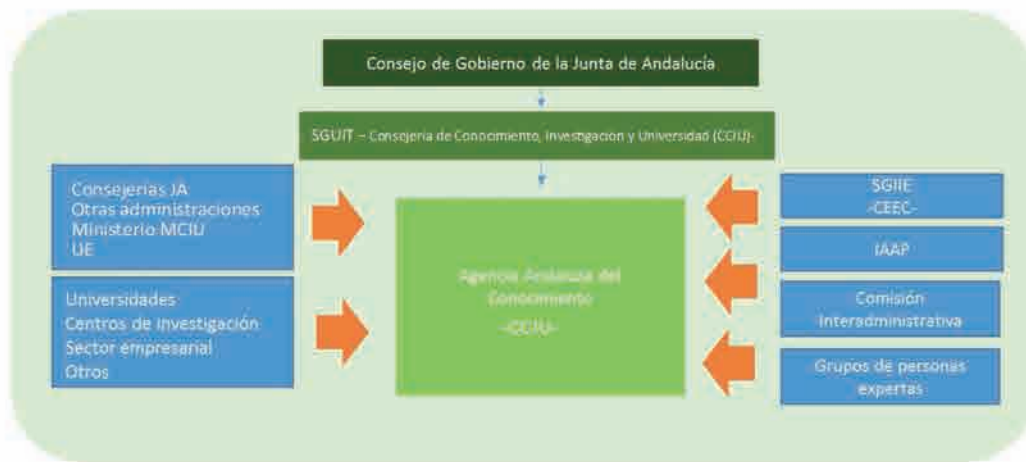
Consejo de Gobierno de la Junta de Andalucía

SGUIT – Consejería de Conocimiento, Investigación y Universidad (CCIU)-

Consejerías JA
Otras administraciones
Ministerio MCIU
UE

Universidades
Centros de investigación
Sector empresarial
Otros

Agencia Andaluza del Conocimiento
-CCIU-

SGIIE
-CEEC-

IAAP

Comisión
Interadministrativa

Grupos de personas
expertas